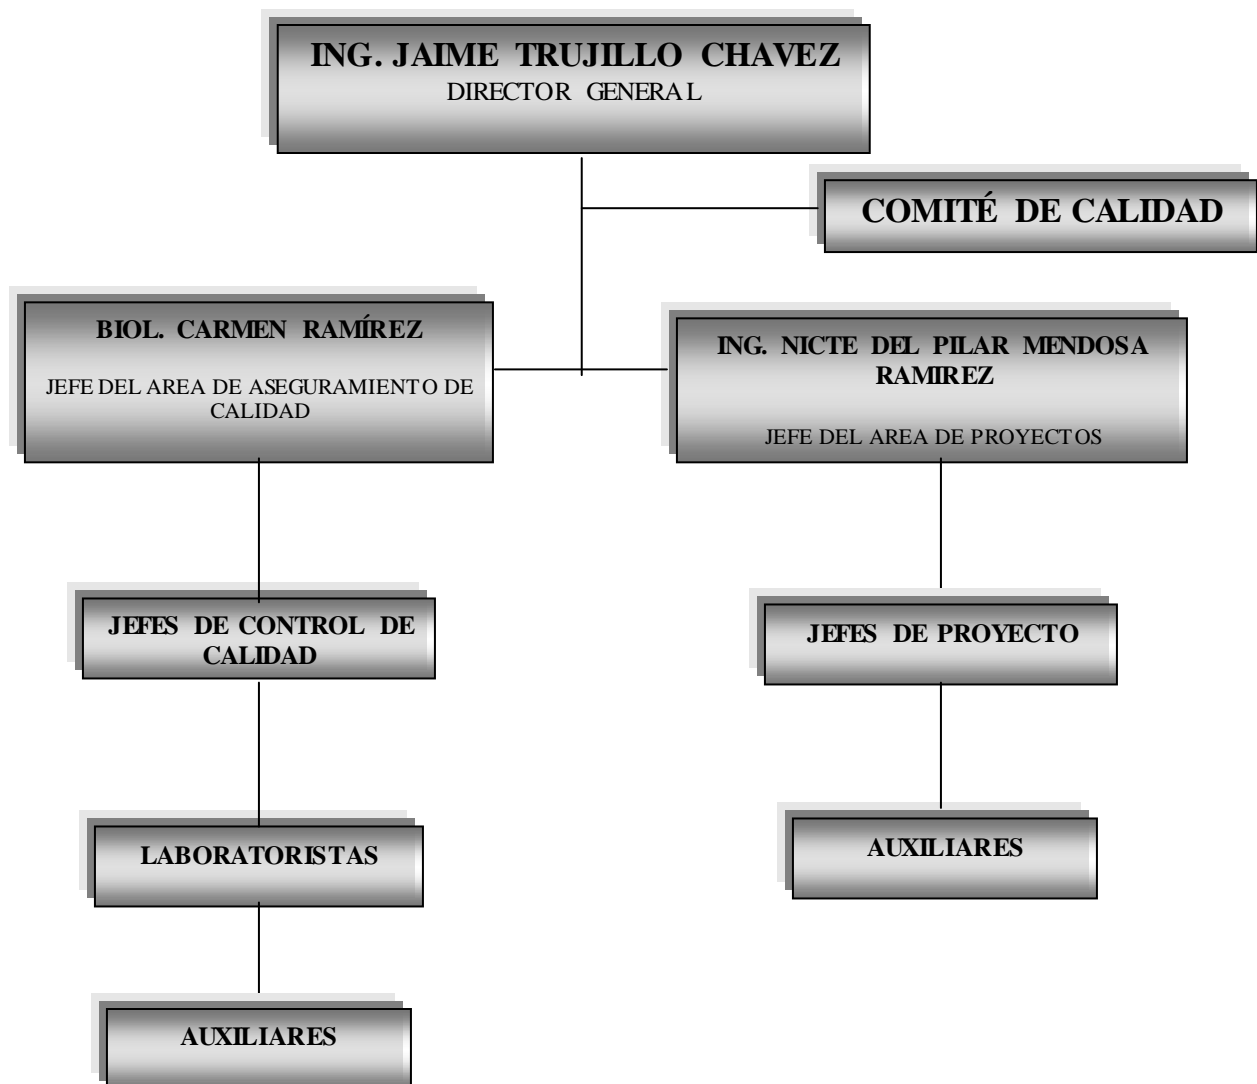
ING. JAIME TRUJILLO CHAVEZ
DIRECTOR GENERAL

COMITÉ DE CALIDAD

BIOL. CARMEN RAMÍREZ

JEFE DEL AREA DE ASEGURAMIENTO DE CALIDAD

ING. NICTE DEL PILAR MENDOSA RAMIREZ

JEFE DEL AREA DE PROYECTOS

JEFES DE CONTROL DE CALIDAD

LABORATORISTAS

AUXILIARES

JEFES DE PROYECTO

AUXILIARES